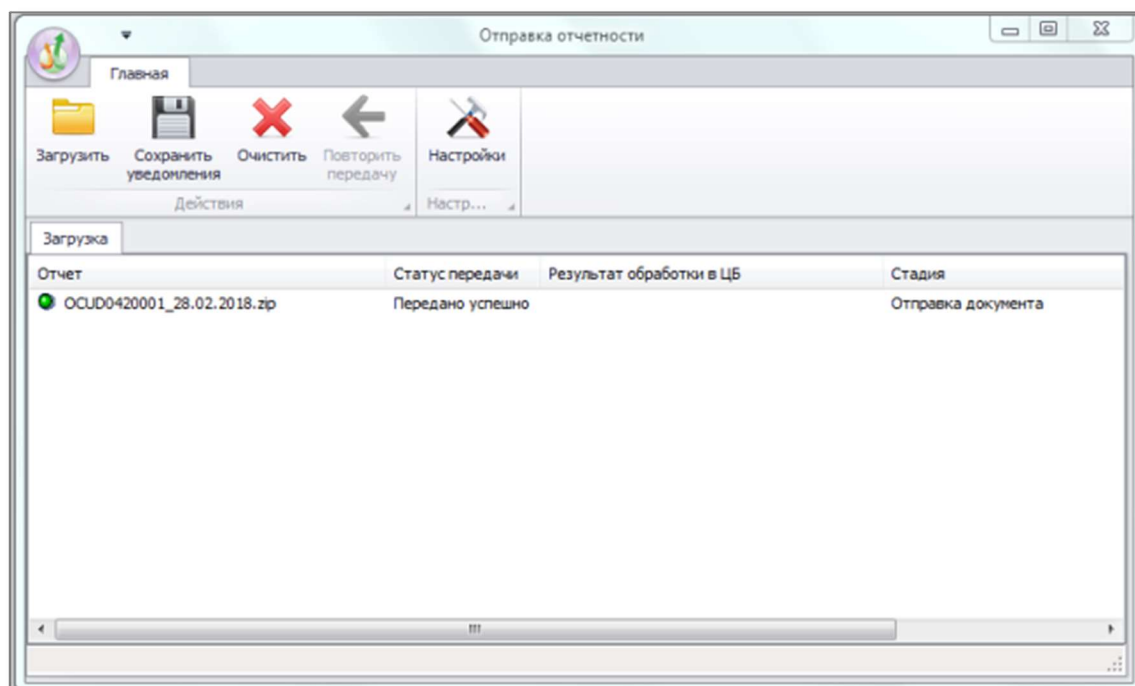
Отправка отчетности

Главная

Загрузить
Сохранить уведомления
Очистить
Повторить передачу
Действия

Настройки
Настр...

Загрузка

| Отчет | Статус передачи | Результат обработки в ЦБ | Стадия |
|---|---|---|---|
| OCUD0420001_28.02.2018.zip | Передано успешно | | Отправка документа |